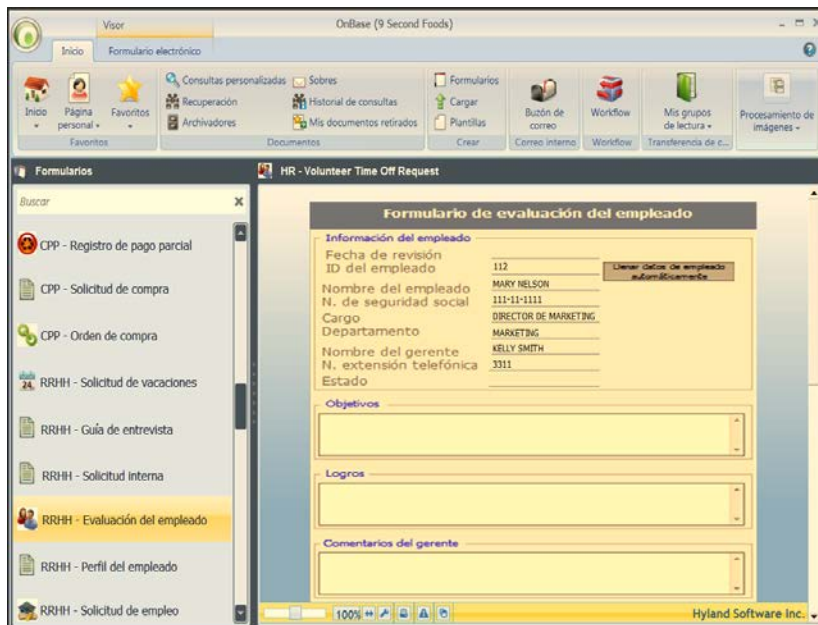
Visor

OnBase (9 Second Foods)

Inicio

Formulario electrónico

Inicio

Página personal

Favoritos

Favoritos

Consultas personalizadas

Sobres

Recuperación

Historial de consultas

Archivadores

Mis documentos retirados

Documentos

Formularios

Cargar

Plantillas

Crear

Buzón de correo

Correo interno

Workflow

Workflow

Mis grupos de lectura

Transferencia de e...

Procesamiento de imágenes

Formularios

Buscar

CPP - Registro de pago parcial

CPP - Solicitud de compra

CPP - Orden de compra

RRHH - Solicitud de vacaciones

RRHH - Guía de entrevista

RRHH - Solicitud interna

RRHH - Evaluación del empleado

RRHH - Perfil del empleado

RRHH - Solicitud de empleo

HR - Volunteer Time Off Request

Formulario de evaluación del empleado

Información del empleado

Fecha de revisión

ID del empleado 112

Llenar datos de empleado automáticamente

Nombre del empleado MARY NELSON

N. de seguridad social 111-11-1111

Cargo DIRECTOR DE MARKETING

Departamento MARKETING

Nombre del gerente KELLY SMITH

N. extensión telefónica 3311

Estado

Objetivos

Logros

Comentarios del gerente

100%

Hyland Software Inc.